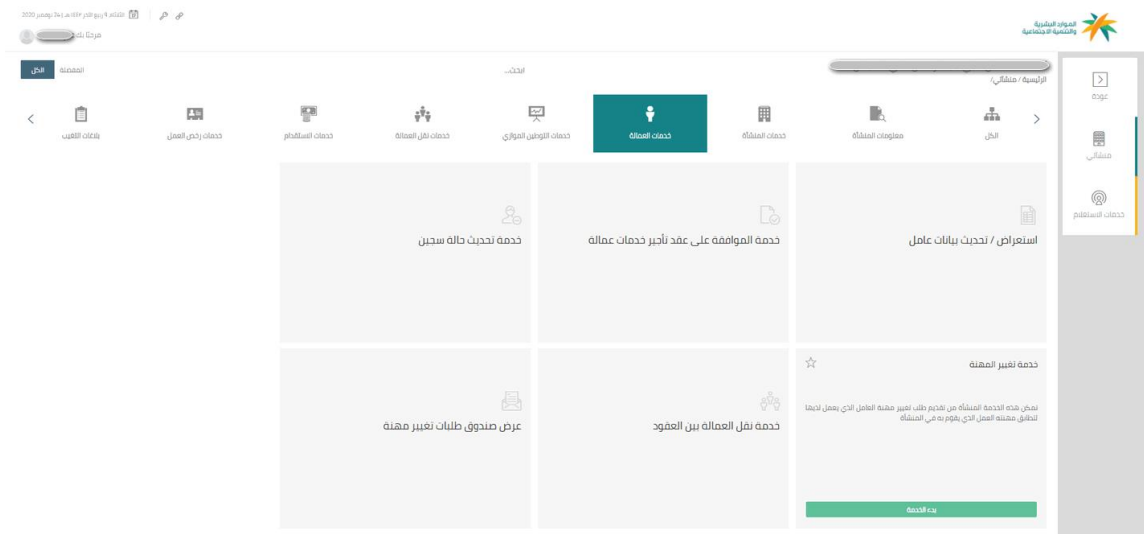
الموارد البشرية والتنمية الاجتماعية

الثلاثاء 9 ربيع الآخر 1442 هـ | 24 نوفمبر 2020

مرحبًا بك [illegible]

عودة

منشآتي

خدمات الاستعلام

الرئيسية / منشآتي /

ابحث...

الكل المفضلة

الكل

معلومات المنشأة

خدمات المنشأة

خدمات العمالة

خدمات التوظيف الموازي

خدمات نقل العمالة

خدمات الاستقدام

خدمات رخص العمل

بلاغات التغيب

استعراض / تحديث بيانات عامل

خدمة الموافقة على عقد تأجير خدمات عمالة

خدمة تحديث حالة سجين

خدمة تغيير المهنة

تمكن هذه الخدمة المنشأة من تقديم طلب تغيير مهنة العامل الذي يعمل لديها لتطابق مهنته العمل الذي يقوم به في المنشأة

بدء الخدمة

خدمة نقل العمالة بين العقود

عرض صندوق طلبات تغيير مهنة